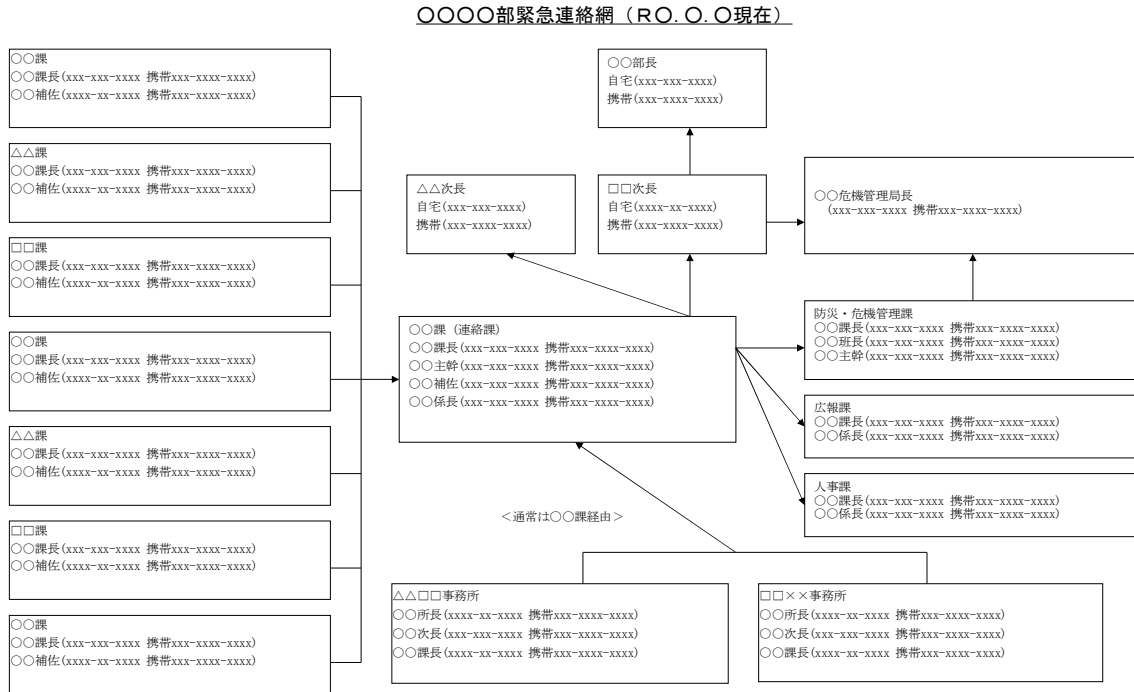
○○○○部緊急連絡網（R○.○.○現在）

○○課
○○課長(xxx-xxx-xxxx 携帯xxx-xxxx-xxxx)
○○補佐(xxxx-xx-xxxx 携帯xxx-xxxx-xxxx)

△△課
○○課長(xxx-xxx-xxxx 携帯xxx-xxxx-xxxx)
○○補佐(xxxx-xx-xxxx 携帯xxx-xxxx-xxxx)

□□課
○○課長(xxx-xxx-xxxx 携帯xxx-xxxx-xxxx)
○○補佐(xxxx-xx-xxxx 携帯xxx-xxxx-xxxx)

○○課
○○課長(xxx-xxx-xxxx 携帯xxx-xxxx-xxxx)
○○補佐(xxxx-xx-xxxx 携帯xxx-xxxx-xxxx)

△△課
○○課長(xxx-xxx-xxxx 携帯xxx-xxxx-xxxx)
○○補佐(xxxx-xx-xxxx 携帯xxx-xxxx-xxxx)

□□課
○○課長(xxx-xxx-xxxx 携帯xxx-xxxx-xxxx)
○○補佐(xxxx-xx-xxxx 携帯xxx-xxxx-xxxx)

○○課
○○課長(xxx-xxx-xxxx 携帯xxx-xxxx-xxxx)
○○補佐(xxxx-xx-xxxx 携帯xxx-xxxx-xxxx)

○○部長
自宅(xxx-xxx-xxxx)
携帯(xxx-xxxx-xxxx)

△△次長
自宅(xxx-xxx-xxxx)
携帯(xxx-xxxx-xxxx)

□□次長
自宅(xxxx-xx-xxxx)
携帯(xxx-xxxx-xxxx)

○○危機管理局長
(xxx-xxx-xxxx 携帯xxx-xxxx-xxxx)

防災・危機管理課
○○課長(xxx-xxx-xxxx 携帯xxx-xxxx-xxxx)
○○班長(xxx-xxx-xxxx 携帯xxx-xxxx-xxxx)
○○主幹(xxx-xxx-xxxx 携帯xxx-xxxx-xxxx)

○○課（連絡課）
○○課長(xxx-xxx-xxxx 携帯xxx-xxxx-xxxx)
○○主幹(xxx-xxx-xxxx 携帯xxx-xxxx-xxxx)
○○補佐(xxx-xxx-xxxx 携帯xxx-xxxx-xxxx)
○○係長(xxx-xxx-xxxx 携帯xxx-xxxx-xxxx)

広報課
○○課長(xxx-xxx-xxxx 携帯xxx-xxxx-xxxx)
○○係長(xxx-xxx-xxxx 携帯xxx-xxxx-xxxx)

人事課
○○課長(xxx-xxx-xxxx 携帯xxx-xxxx-xxxx)
○○係長(xxx-xxx-xxxx 携帯xxx-xxxx-xxxx)

＜通常は○○課経由＞

△△□□事務所
○○所長(xxxx-xx-xxxx 携帯xxx-xxxx-xxxx)
○○次長(xxx-xxx-xxxx 携帯xxx-xxxx-xxxx)
○○課長(xxxx-xx-xxxx 携帯xxx-xxxx-xxxx)

□□××事務所
○○所長(xxxx-xx-xxxx 携帯xxx-xxxx-xxxx)
○○次長(xxx-xxx-xxxx 携帯xxx-xxxx-xxxx)
○○課長(xxxx-xx-xxxx 携帯xxx-xxxx-xxxx)